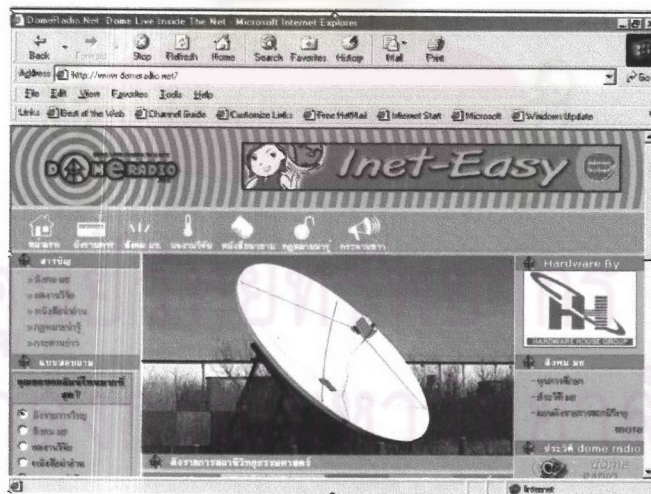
DomeRadio.Net: Dome Live Inside The Net - Microsoft Internet Explorer

Back Forward Stop Refresh Home Search Favorites History Mail Print

Address http://www.domeradio.net/

File Edit View Favorites Tools Help

Links Best of the Web Channel Guide Customize Links Free HotMail Internet Start Microsoft Windows Update

DOMERADIO

Inet-Easy

หน้าแรก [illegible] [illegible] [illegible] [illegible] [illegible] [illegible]

สารบัญ

» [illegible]
» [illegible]
» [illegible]
» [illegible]
» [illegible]

แบบสอบถาม

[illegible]

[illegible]
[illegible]
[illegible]
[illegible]

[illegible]

Hardware By

HARDWARE HOUSE GROUP

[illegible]

-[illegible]
-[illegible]
-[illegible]
more

ประวัติ dome radio

dome radio

Internet